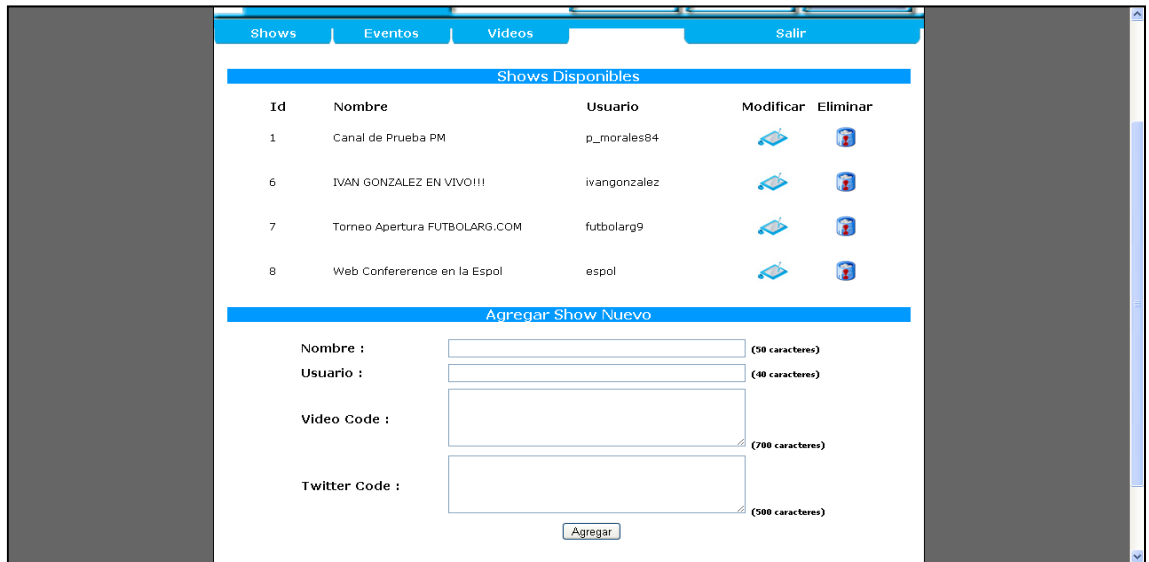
Shows Eventos Videos Salir

Shows Disponibles

| Id | Nombre | Usuario | Modificar | Eliminar |
|---|---|---|---|---|
| 1 | Canal de Prueba PM | p_morales84 | | |
| 6 | IVAN GONZALEZ EN VIVO!!! | ivangonzalez | | |
| 7 | Torneo Apertura FUTBOLARG.COM | futbolarg9 | | |
| 8 | Web Confererence en la Espol | espol | | |

Agregar Show Nuevo

Nombre : (50 caracteres)

Usuario : (40 caracteres)

Video Code : (700 caracteres)

Twitter Code : (500 caracteres)

Agregar